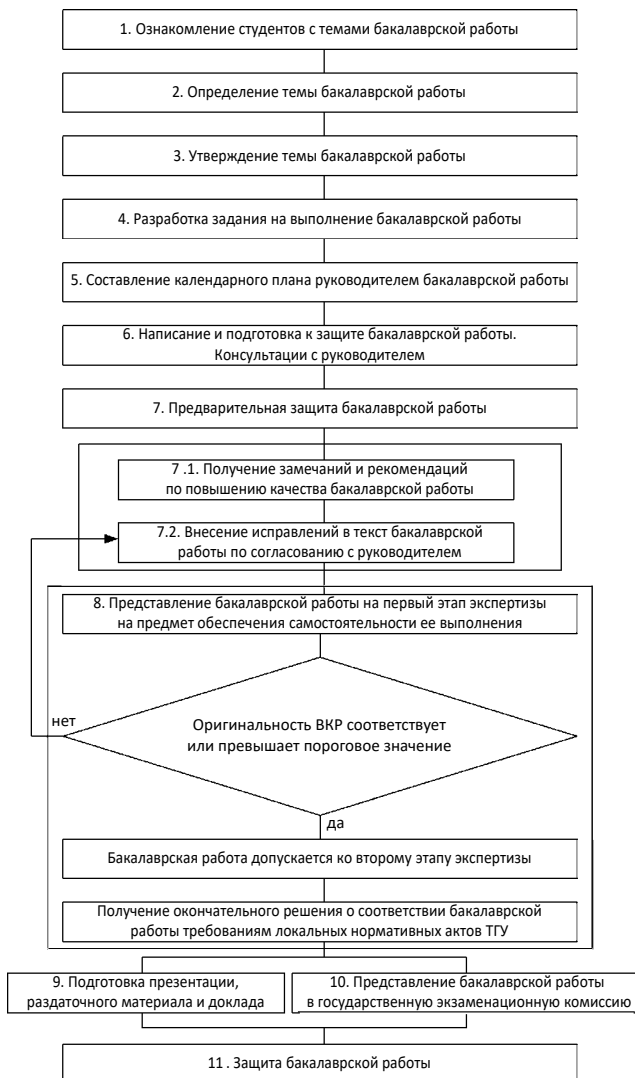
1. Ознакомление студентов с темами бакалаврской работы

2. Определение темы бакалаврской работы

3. Утверждение темы бакалаврской работы

4. Разработка задания на выполнение бакалаврской работы

5. Составление календарного плана руководителем бакалаврской работы

6. Написание и подготовка к защите бакалаврской работы. Консультации с руководителем

7. Предварительная защита бакалаврской работы

7 .1. Получение замечаний и рекомендаций по повышению качества бакалаврской работы

7.2. Внесение исправлений в текст бакалаврской работы по согласованию с руководителем

8. Представление бакалаврской работы на первый этап экспертизы на предмет обеспечения самостоятельности ее выполнения

нет

Оригинальность ВКР соответствует или превышает пороговое значение

да

Бакалаврская работа допускается ко второму этапу экспертизы

Получение окончательного решения о соответствии бакалаврской работы требованиям локальных нормативных актов ТГУ

9. Подготовка презентации, раздаточного материала и доклада

10. Представление бакалаврской работы в государственную экзаменационную комиссию

11 . Защита бакалаврской работы